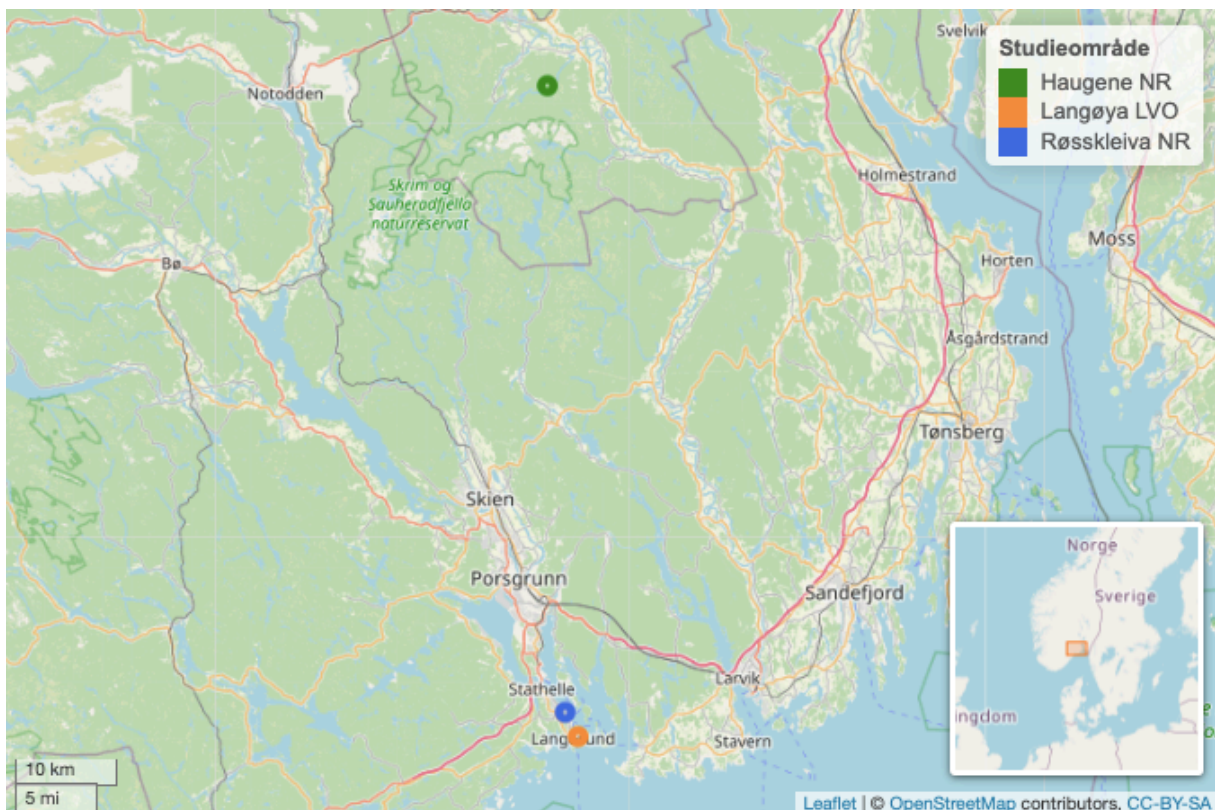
Studieområde
Haugene NR
Langøya LVO
Røsskleiva NR

Svelvik
Notodden
Skrim og Sauheradfjella naturreservat
Holmestrand
Moss
Bø
Horten
Åsgårdstrand
Tønsberg
Skien
Porsgrunn
Sandefjord
Stathelle
Larvik
Lang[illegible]und
Stavern

Norge
Sverige
ingdom

10 km
5 mi

Leaflet | © OpenStreetMap contributors, CC-BY-SA